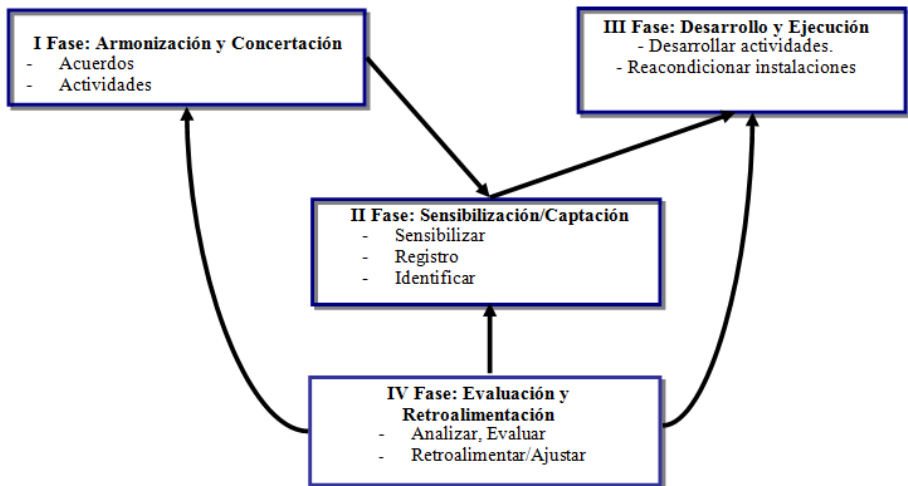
I Fase: Armonización y Concertación
- Acuerdos
- Actividades

III Fase: Desarrollo y Ejecución
- Desarrollar actividades.
- Reacondicionar instalaciones

II Fase: Sensibilización/Captación
- Sensibilizar
- Registro
- Identificar

IV Fase: Evaluación y Retroalimentación
- Analizar, Evaluar
- Retroalimentar/Ajustar